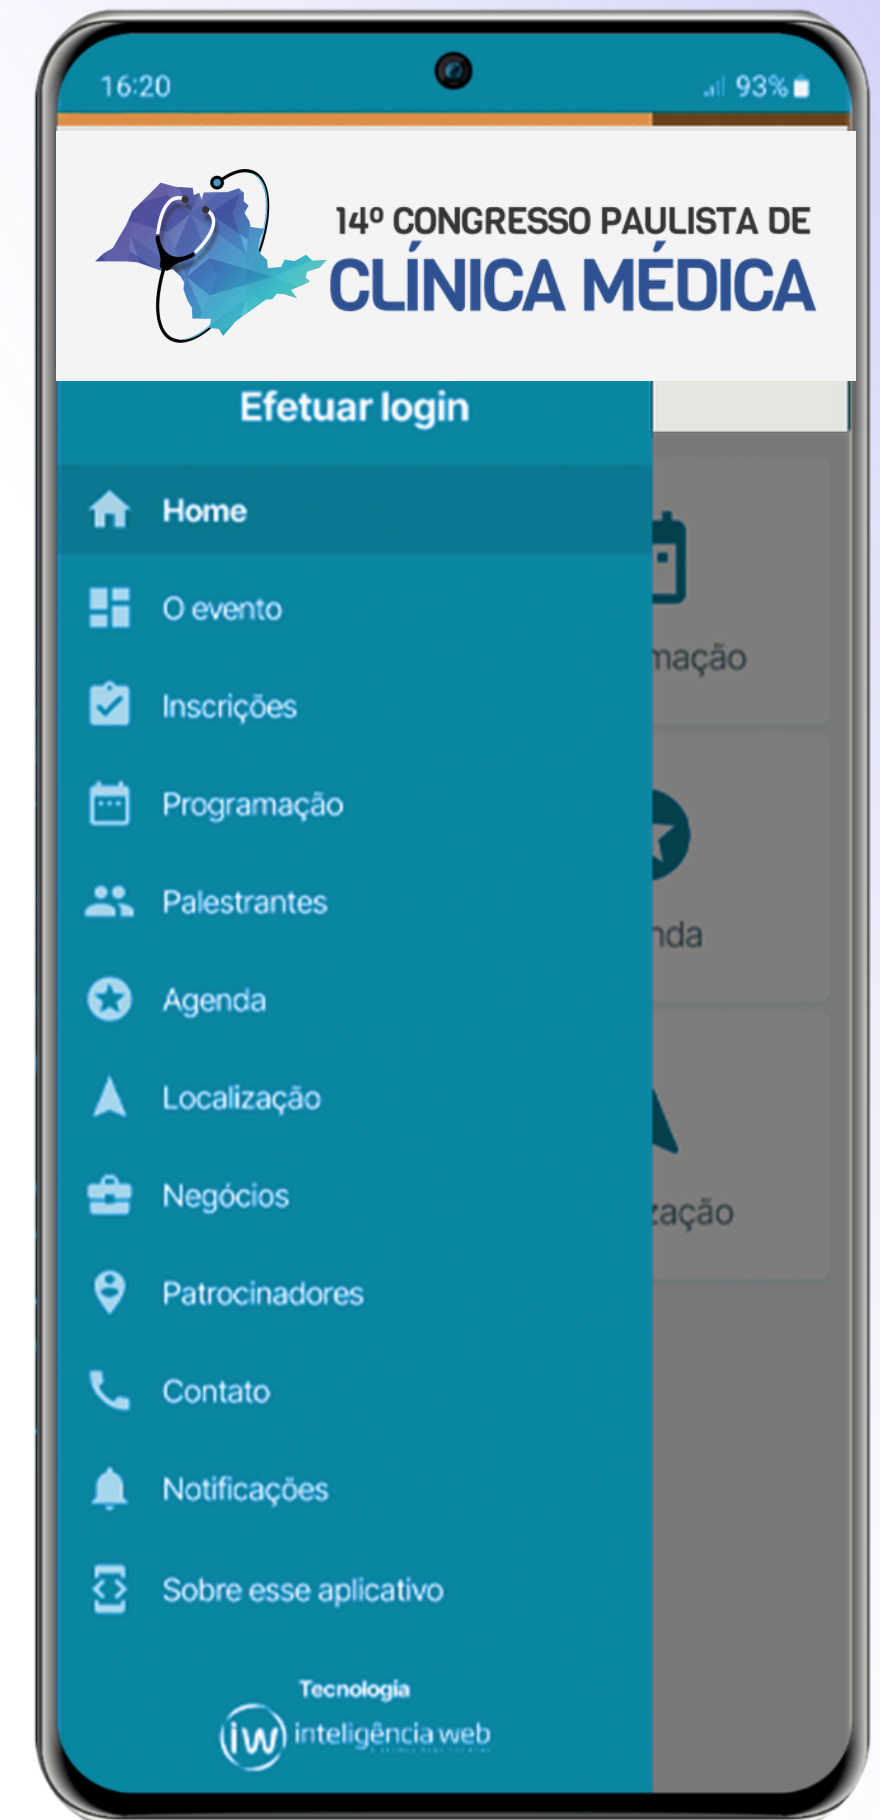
16:20

93%

14º CONGRESSO PAULISTA DE
CLÍNICA MÉDICA

Efetuar login

Home

O evento

Inscrições

Programação

Palestrantes

Agenda

Localização

Negócios

Patrocinadores

Contato

Notificações

Sobre esse aplicativo

Tecnologia

iw inteligência web

mação

nda

zação